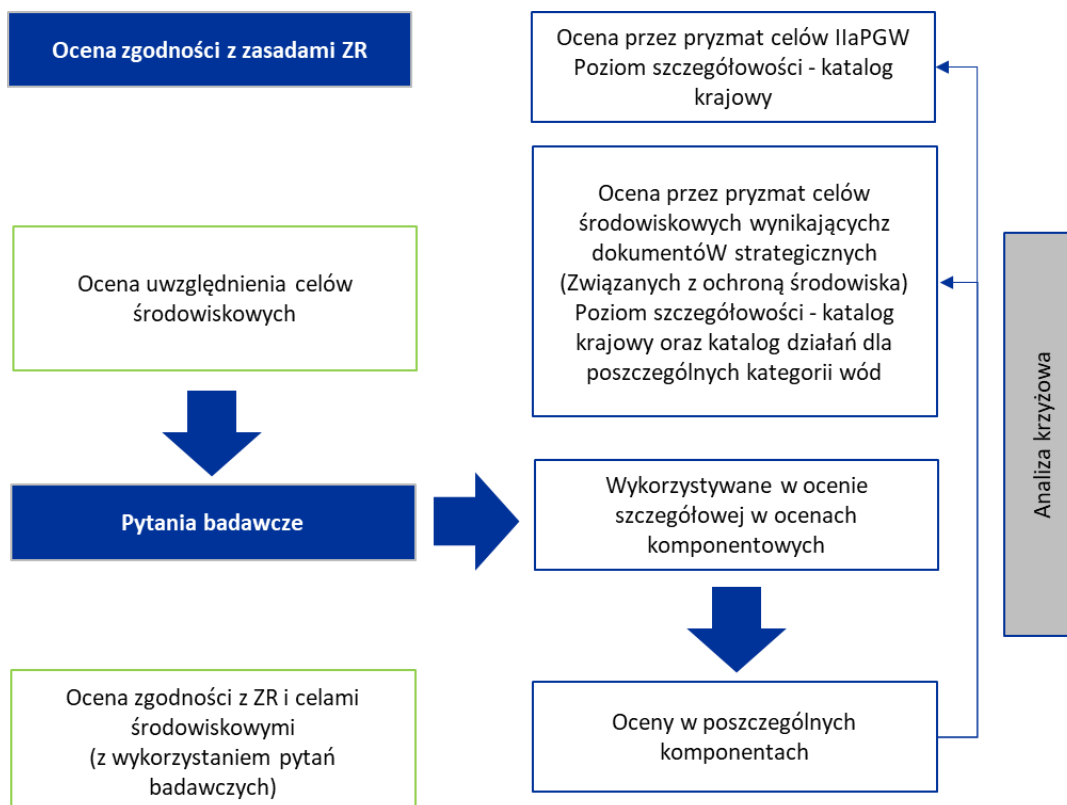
Ocena zgodności z zasadami ZR

Ocena przez pryzmat celów IIaPGW
Poziom szczegółowości - katalog krajowy

Ocena przez pryzmat celów środowiskowych wynikającychz dokumentóW strategicznych (Związanych z ochroną środowiska)
Poziom szczegółowości - katalog krajowy oraz katalog działań dla poszczególnych kategorii wód

Ocena uwzględnienia celów środowiskowych

Analiza krzyżowa

Pytania badawcze

Wykorzystywane w ocenie szczegółowej w ocenach komponentowych

Oceny w poszczególnych komponentach

Ocena zgodności z ZR i celami środowiskowymi
(z wykorzystaniem pytań badawczych)